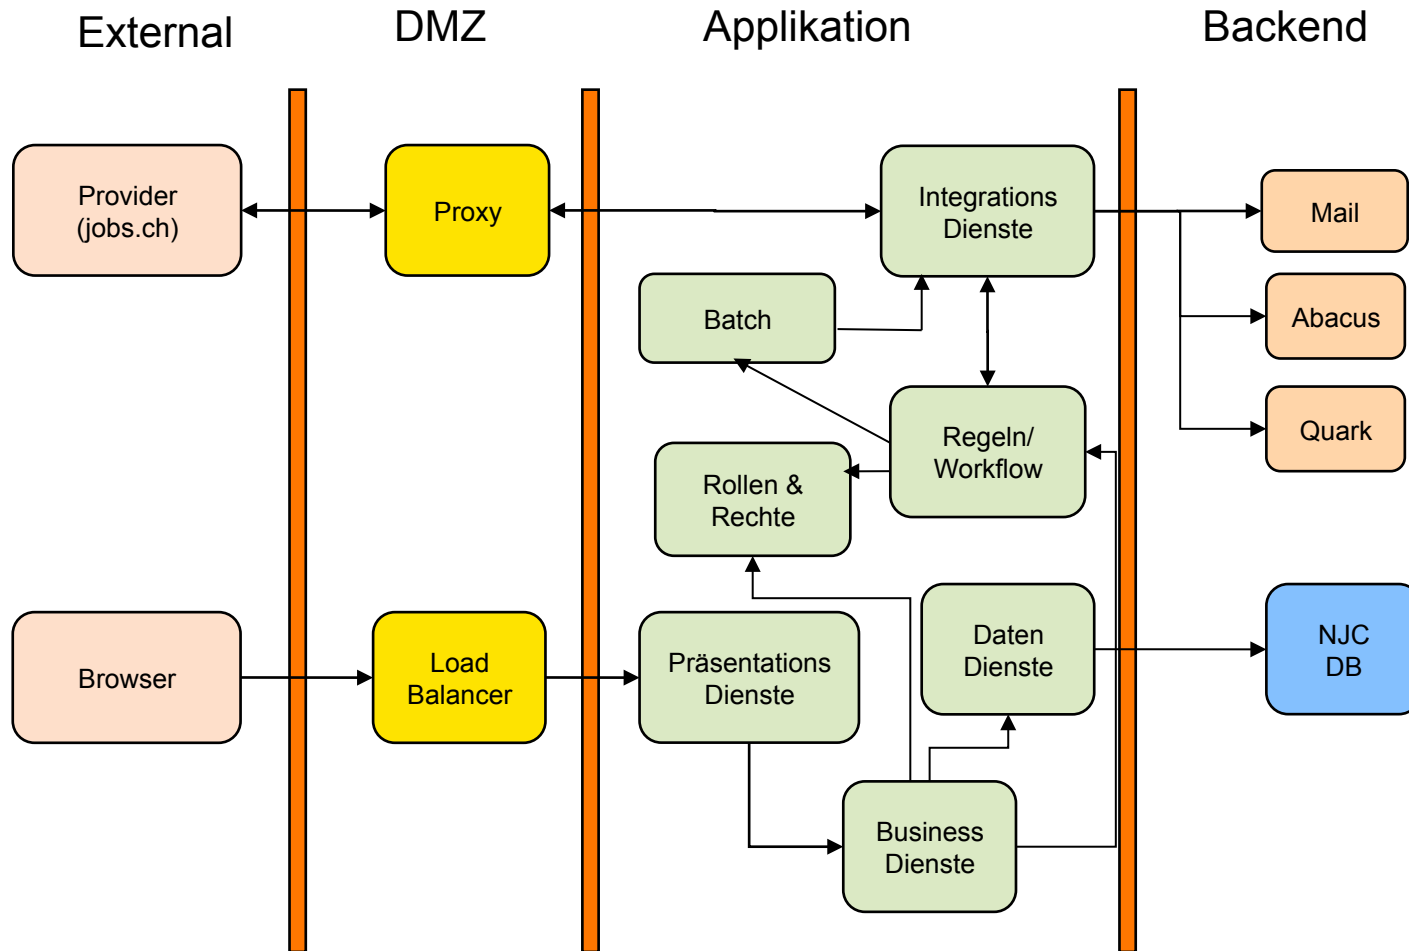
External

DMZ

Applikation

Backend

Provider (jobs.ch)

Proxy

Integrations Dienste

Mail

Batch

Abacus

Quark

Regeln/ Workflow

Rollen & Rechte

Daten Dienste

Browser

Load Balancer

Präsentations Dienste

NJC DB

Business Dienste